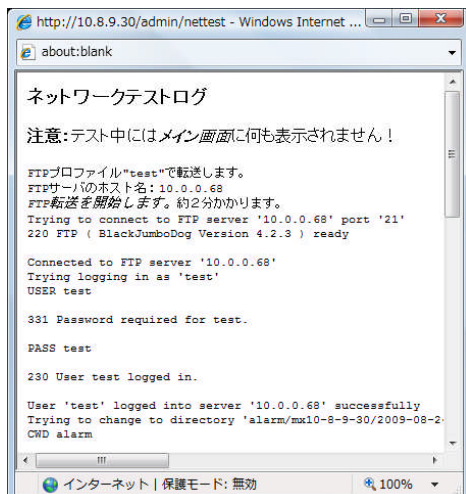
http://10.8.9.30/admin/nettest - Windows Internet ...

about:blank

ネットワークテストログ

注意:テスト中にはメイン画面に何も表示されません！

FTPプロファイル"test"で転送します。
FTPサーバのホスト名: 10.0.0.68
FTP転送を開始します。約2分かかります。
Trying to connect to FTP server '10.0.0.68' port '21'
220 FTP ( BlackJumboDog Version 4.2.3 ) ready

Connected to FTP server '10.0.0.68'
Trying logging in as 'test'
USER test

331 Password required for test.

PASS test

230 User test logged in.

User 'test' logged into server '10.0.0.68' successfully
Trying to change to directory 'alarm/mx10-8-9-30/2009-08-2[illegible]
CWD alarm

インターネット | 保護モード: 無効

100%